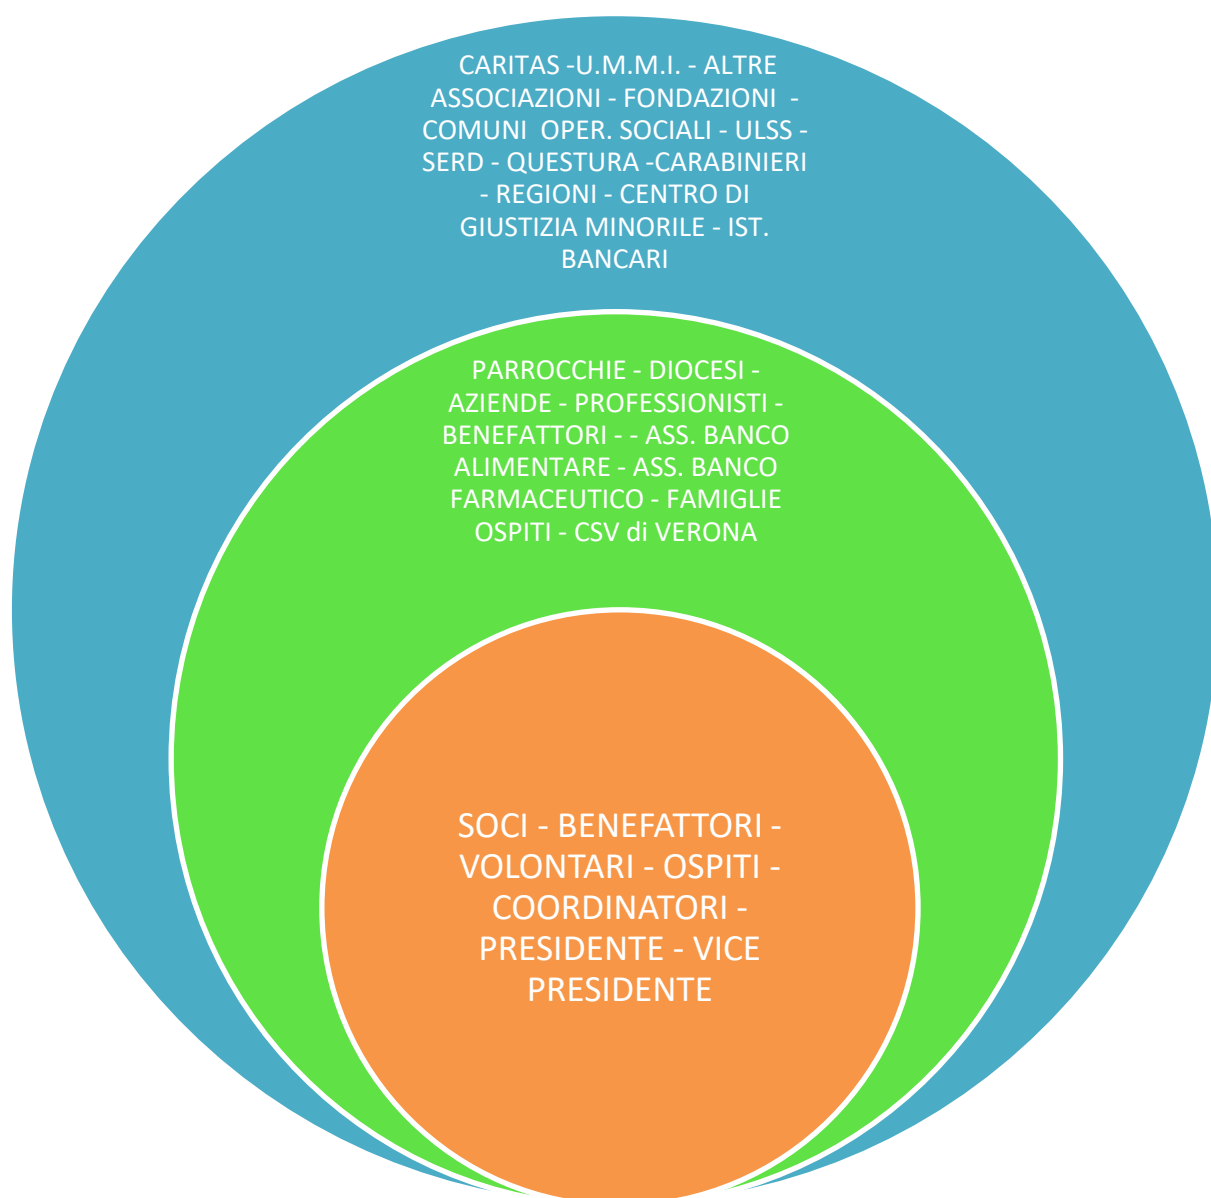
CARITAS -U.M.M.I. - ALTRE ASSOCIAZIONI - FONDAZIONI - COMUNI OPER. SOCIALI - ULSS - SERD - QUESTURA -CARABINIERI - REGIONI - CENTRO DI GIUSTIZIA MINORILE - IST. BANCARI

PARROCCHIE - DIOCESI - AZIENDE - PROFESSIONISTI - BENEFATTORI - - ASS. BANCO ALIMENTARE - ASS. BANCO FARMACEUTICO - FAMIGLIE OSPITI - CSV di VERONA

SOCI - BENEFATTORI - VOLONTARI - OSPITI - COORDINATORI - PRESIDENTE - VICE PRESIDENTE